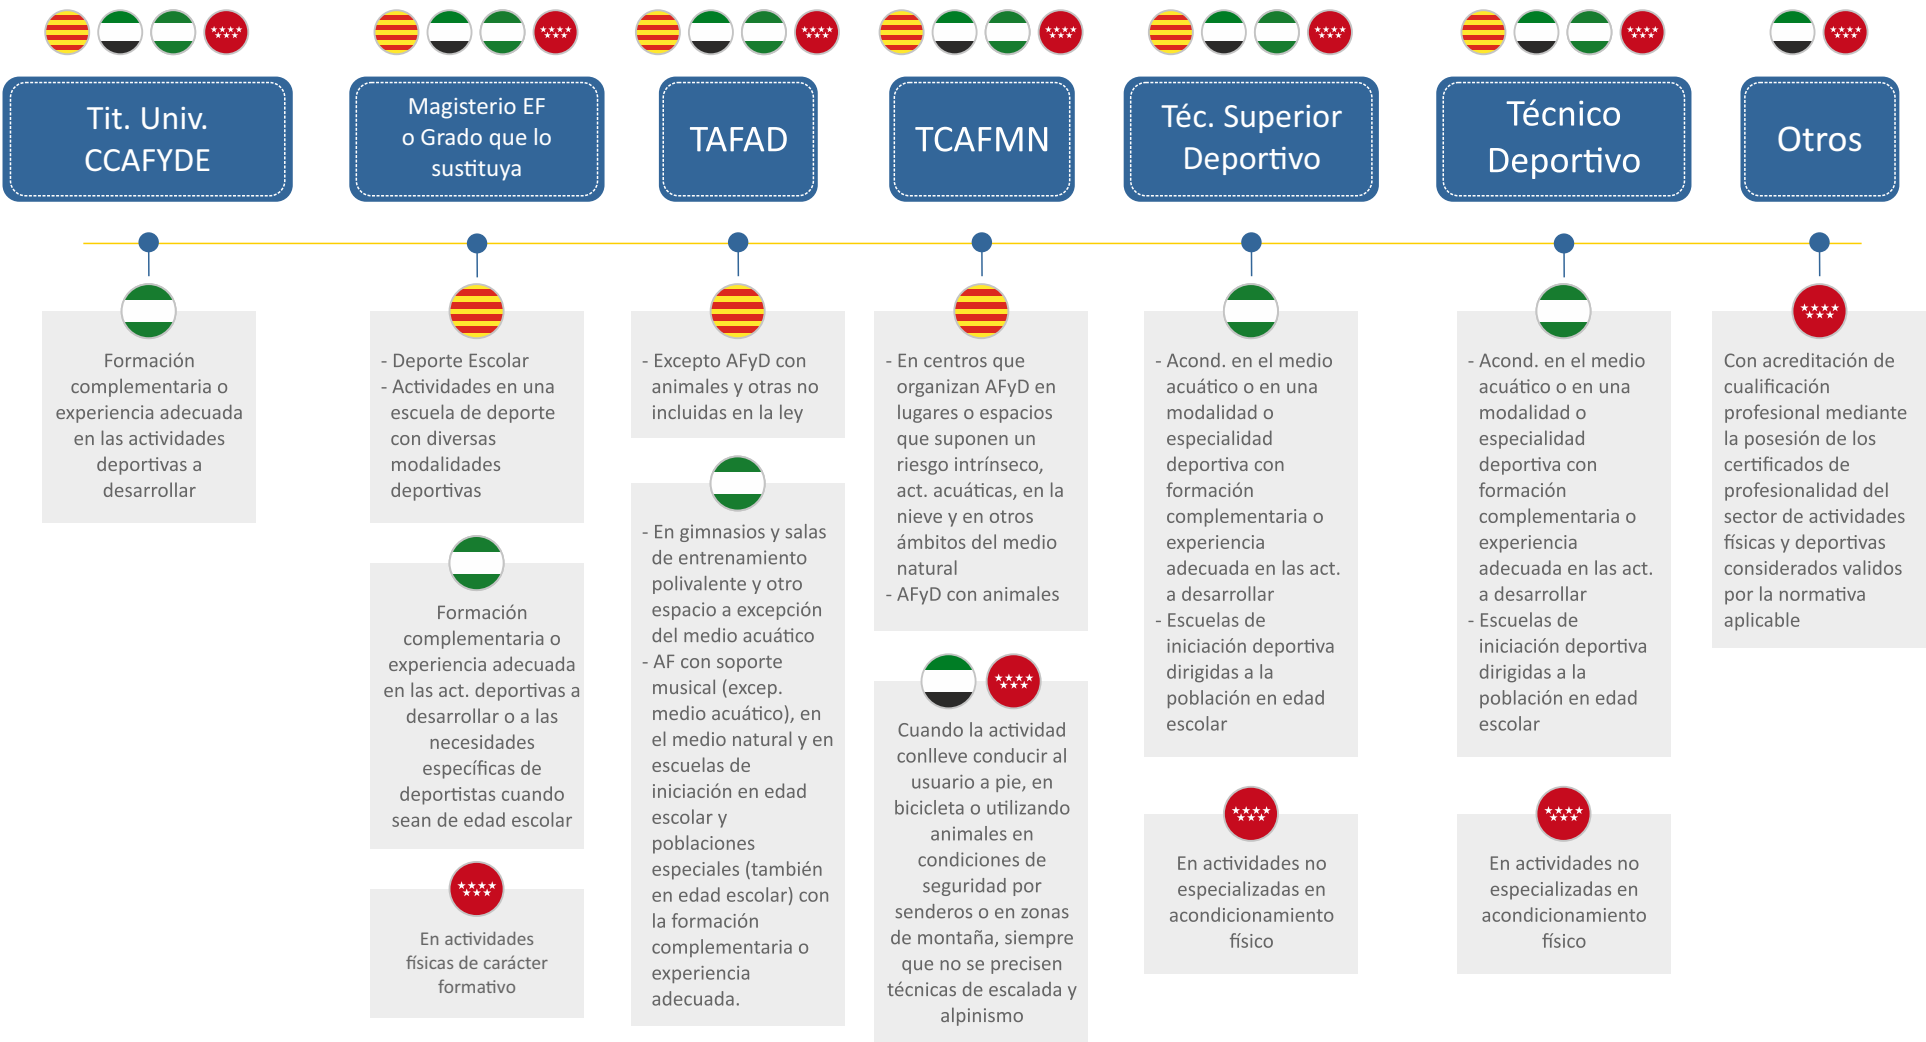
Tit. Univ. CCAFYDE

Magisterio EF o Grado que lo sustituya

TAFAD

TCAFMN

Téc. Superior Deportivo

Técnico Deportivo

Otros

Formación complementaria o experiencia adecuada en las actividades deportivas a desarrollar

- Deporte Escolar
- Actividades en una escuela de deporte con diversas modalidades deportivas

Formación complementaria o experiencia adecuada en las act. deportivas a desarrollar o a las necesidades específicas de deportistas cuando sean de edad escolar

En actividades físicas de carácter formativo

- Excepto AFyD con animales y otras no incluidas en la ley

- En gimnasios y salas de entrenamiento polivalente y otro espacio a excepción del medio acuático
- AF con soporte musical (excep. medio acuático), en el medio natural y en escuelas de iniciación en edad escolar y poblaciones especiales (también en edad escolar) con la formación complementaria o experiencia adecuada.

- En centros que organizan AFyD en lugares o espacios que suponen un riesgo intrínseco, act. acuáticas, en la nieve y en otros ámbitos del medio natural
- AFyD con animales

Cuando la actividad conlleve conducir al usuario a pie, en bicicleta o utilizando animales en condiciones de seguridad por senderos o en zonas de montaña, siempre que no se precisen técnicas de escalada y alpinismo

- Acond. en el medio acuático o en una modalidad o especialidad deportiva con formación complementaria o experiencia adecuada en las act. a desarrollar
- Escuelas de iniciación deportiva dirigidas a la población en edad escolar

En actividades no especializadas en acondicionamiento físico

- Acond. en el medio acuático o en una modalidad o especialidad deportiva con formación complementaria o experiencia adecuada en las act. a desarrollar
- Escuelas de iniciación deportiva dirigidas a la población en edad escolar

En actividades no especializadas en acondicionamiento físico

Con acreditación de cualificación profesional mediante la posesión de los certificados de profesionalidad del sector de actividades físicas y deportivas considerados validos por la normativa aplicable